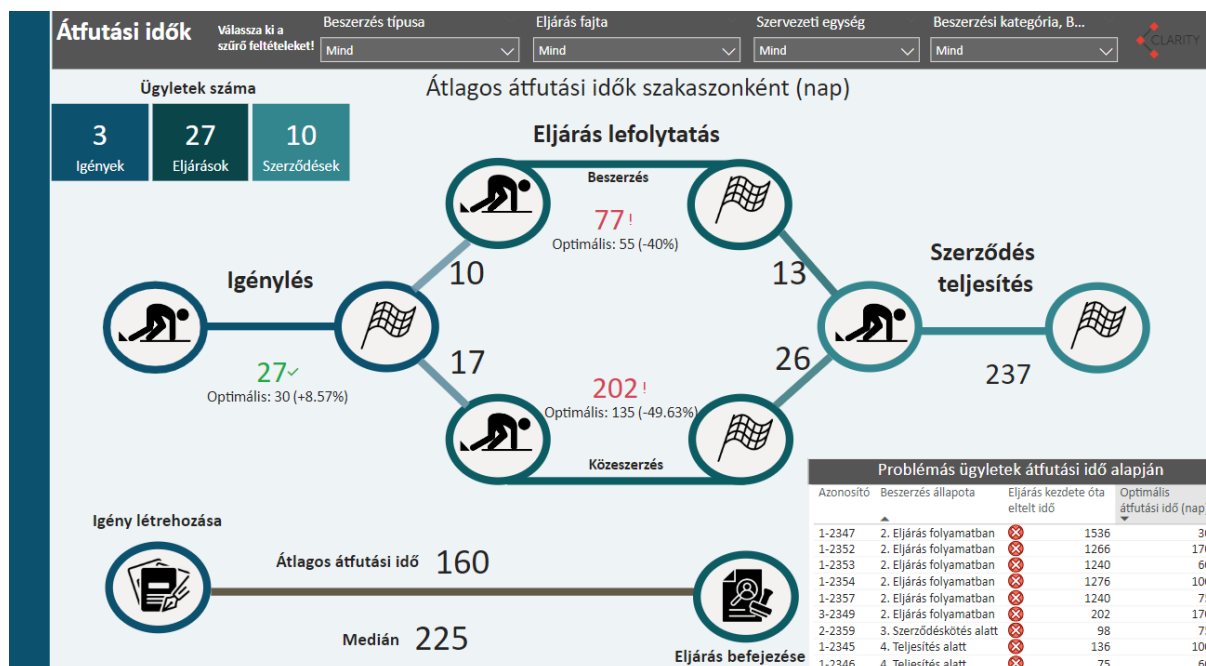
Átfutási idők

Válassza ki a szűrő feltételeket!

Beszerzés típusa
Mind

Eljárás fajta
Mind

Szervezeti egység
Mind

Beszerzési kategória, B...
Mind

CLARITY

Ügyletek száma

3
Igények

27
Eljárások

10
Szerződések

Átlagos átfutási idők szakaszonként (nap)

Eljárás lefolytatás

Beszerzés

77 !
Optimális: 55 (-40%)

Igénylés

10

13

Szerződés teljesítés

27 ✓
Optimális: 30 (+8.57%)

17

26

237

202 !
Optimális: 135 (-49.63%)

Közeszerzés

Igény létrehozása

Átlagos átfutási idő 160

Medián 225

Eljárás befejezése

Problémás ügyletek átfutási idő alapján

| Azonosító | Beszerzés állapota | Eljárás kezdete óta eltelt idő | Optimális átfutási idő (nap) |
|---|---|---|---|
| 1-2347 | 2. Eljárás folyamatban | 1536 | 3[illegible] |
| 1-2352 | 2. Eljárás folyamatban | 1266 | 17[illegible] |
| 1-2353 | 2. Eljárás folyamatban | 1240 | 6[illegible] |
| 1-2354 | 2. Eljárás folyamatban | 1276 | 10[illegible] |
| 1-2357 | 2. Eljárás folyamatban | 1240 | 7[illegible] |
| 3-2349 | 2. Eljárás folyamatban | 202 | 17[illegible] |
| 2-2359 | 3. Szerződéskötés alatt | 98 | 7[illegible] |
| 1-2345 | 4. Teljesítés alatt | 136 | 10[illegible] |
| 1-2346 | 4. Teljesítés alatt | 75 | 6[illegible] |